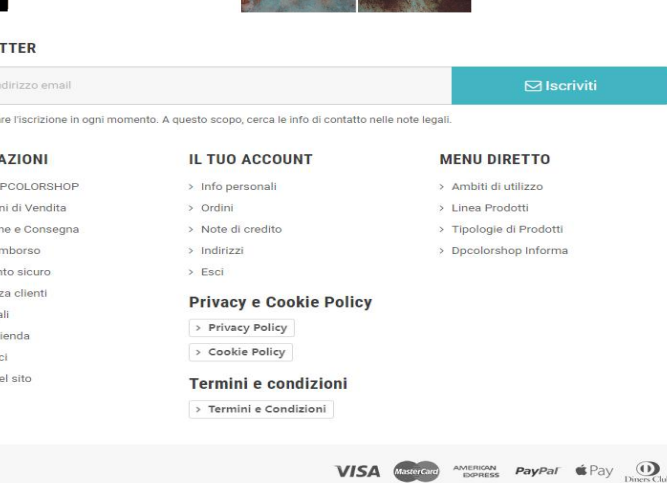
TTER

ndirizzo email

Iscriviti

re l'iscrizione in ogni momento. A questo scopo, cerca le info di contatto nelle note legali.

AZIONI

PCOLORSHOP
ni di Vendita
ne e Consegna
mborso
nto sicuro
za clienti
ali
ienda
ci
el sito

IL TUO ACCOUNT

› Info personali
› Ordini
› Note di credito
› Indirizzi
› Esci

Privacy e Cookie Policy

› Privacy Policy
› Cookie Policy

Termini e condizioni

› Termini e Condizioni

MENU DIRETTO

› Ambiti di utilizzo
› Linea Prodotti
› Tipologie di Prodotti
› Dpcolorshop Informa

VISA MasterCard AMERICAN EXPRESS PayPal Pay Diners Club